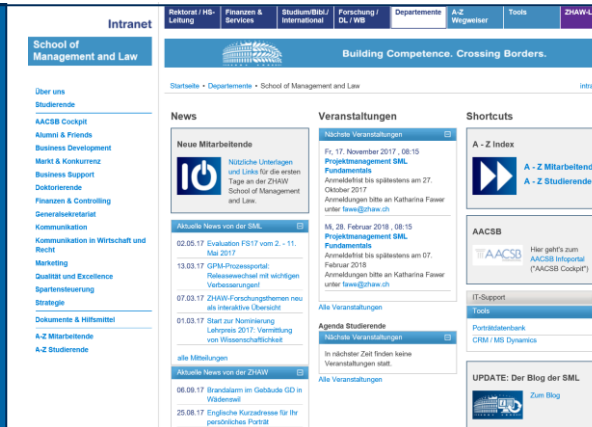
Intranet

Rektorat / HS-Leitung | Finanzen & Services | Studium/Bibl./ International | Forschung / DL / WB | Departemente | A-Z Wegweiser | Tools | ZHAW-L

School of Management and Law

Building Competence. Crossing Borders.

Startseite • Departemente • School of Management and Law

intra

Über uns
Studierende
AACSB Cockpit
Alumni & Friends
Business Development
Markt & Konkurrenz
Business Support
Doktorierende
Finanzen & Controlling
Generalsekretariat
Kommunikation
Kommunikation in Wirtschaft und Recht
Marketing
Qualität und Excellence
Spartensteuerung
Strategie
Dokumente & Hilfsmittel
A-Z Mitarbeitende
A-Z Studierende

News

Neue Mitarbeitende

Nützliche Unterlagen und Links für die ersten Tage an der ZHAW School of Management and Law.

Aktuelle News von der SML

02.05.17 Evaluation FS17 vom 2. - 11. Mai 2017
13.03.17 GPM-Prozessportal: Releasewechsel mit wichtigen Verbesserungen!
07.03.17 ZHAW-Forschungsthemen neu als interaktive Übersicht
01.03.17 Start zur Nominierung Lehrpreis 2017: Vermittlung von Wissenschaftlichkeit

alle Mitteilungen

Aktuelle News von der ZHAW

06.09.17 Brandalarm im Gebäude GD in Wädenswil
25.08.17 Englische Kurzadresse für Ihr persönliches Porträt

Veranstaltungen

Nächste Veranstaltungen

Fr, 17. November 2017 , 08:15
Projektmanagement SML Fundamentals
Anmeldefrist bis spätestens am 27. Oktober 2017
Anmeldungen bitte an Katharina Fawer unter fawe@zhaw.ch

Mi, 28. Februar 2018 , 08:15
Projektmanagement SML Fundamentals
Anmeldefrist bis spätestens am 07. Februar 2018
Anmeldungen bitte an Katharina Fawer unter fawe@zhaw.ch

Alle Veranstaltungen

Agenda Studierende

Nächste Veranstaltungen

In nächster Zeit finden keine Veranstaltungen statt.

Alle Veranstaltungen

Shortcuts

A - Z Index

A - Z Mitarbeitende
A - Z Studierende

AACSB

Hier geht's zum AACSB Infoportal ("AACSB Cockpit")

IT-Support

Tools

Porträtdatenbank
CRM / MS Dynamics

UPDATE: Der Blog der SML

Zum Blog